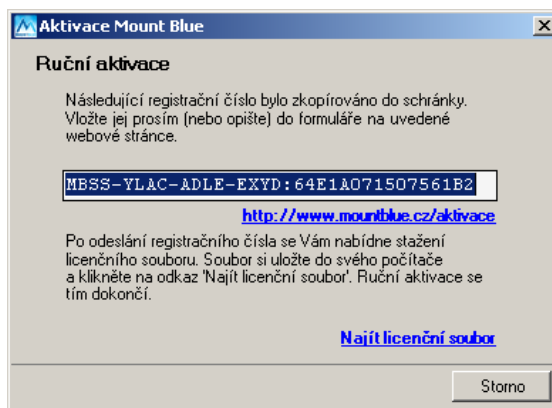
Aktivace Mount Blue

Ruční aktivace

Následující registrační číslo bylo zkopírováno do schránky. Vložte jej prosím (nebo opište) do formuláře na uvedené webové stránce.

MBSS-YLAC-ADLE-EXYD:64E1A071507561B2

http://www.mountblue.cz/aktivace

Po odeslání registračního čísla se Vám nabídne stažení licenčního souboru. Soubor si uložte do svého počítače a klikněte na odkaz 'Najít licenční soubor'. Ruční aktivace se tím dokončí.

Najít licenční soubor

Storno